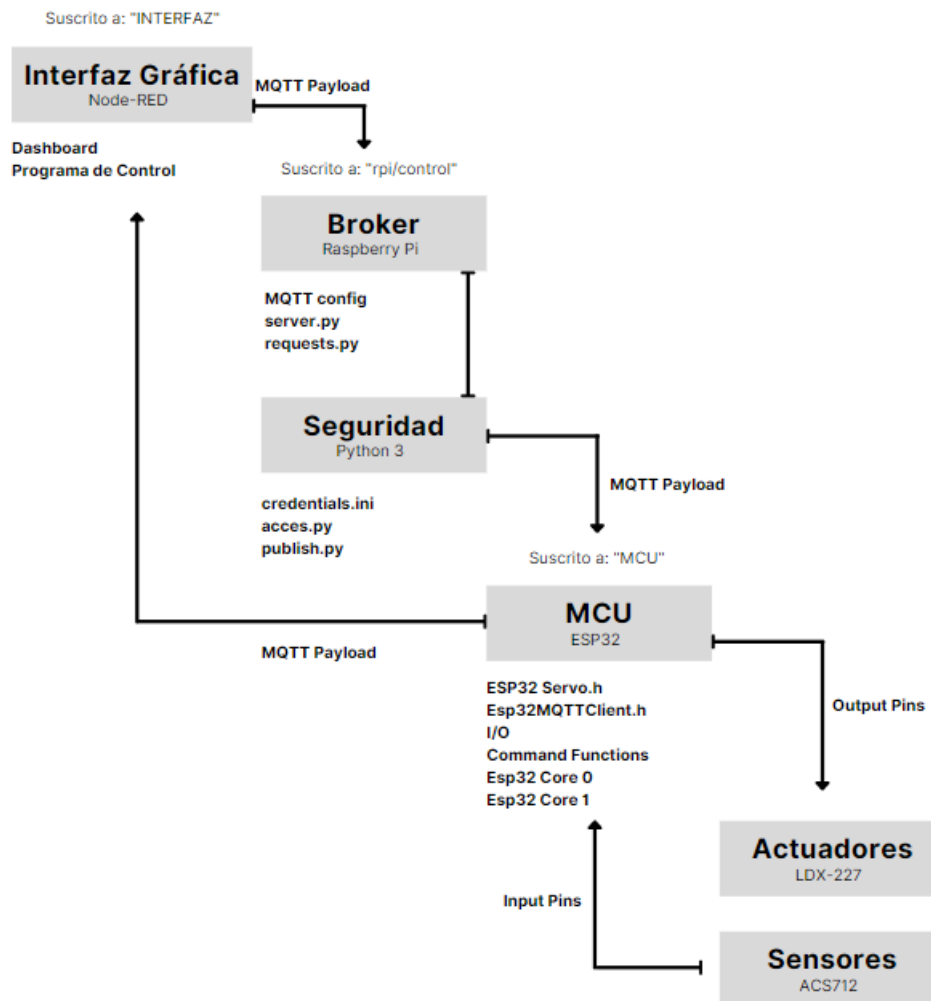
Suscrito a: "INTERFAZ"

Interfaz Gráfica
Node-RED

MQTT Payload

Dashboard
Programa de Control

Suscrito a: "rpi/control"

Broker
Raspberry Pi

MQTT config
server.py
requests.py

Seguridad
Python 3

MQTT Payload

credentials.ini
acces.py
publish.py

Suscrito a: "MCU"

MCU
ESP32

MQTT Payload

ESP32 Servo.h
Esp32MQTTClient.h
I/O
Command Functions
Esp32 Core 0
Esp32 Core 1

Output Pins

Actuadores
LDX-227

Input Pins

Sensores
ACS712